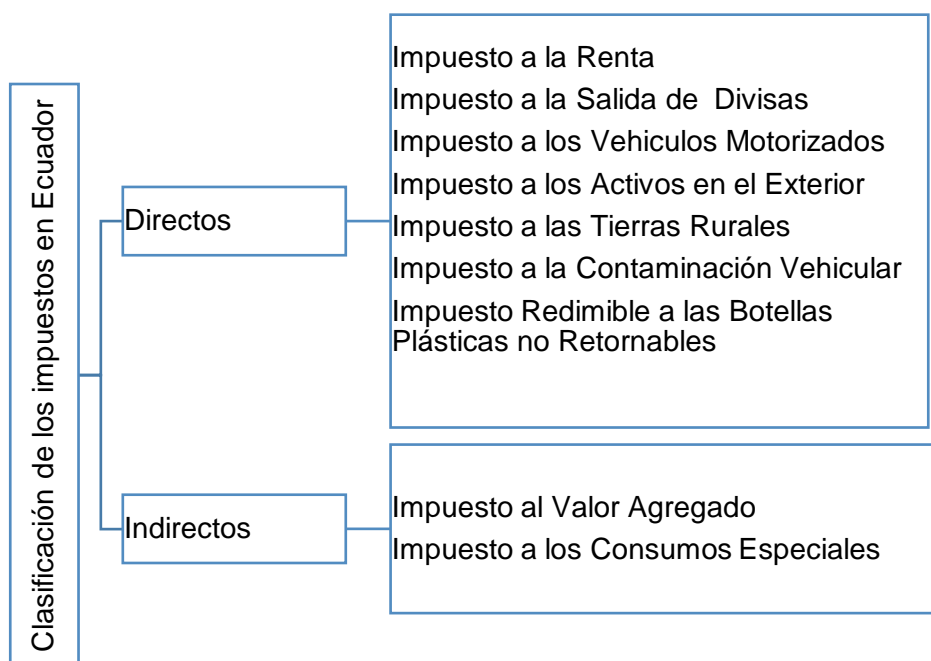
Clasificación de los impuestos en Ecuador

Directos

Impuesto a la Renta
Impuesto a la Salida de Divisas
Impuesto a los Vehiculos Motorizados
Impuesto a los Activos en el Exterior
Impuesto a las Tierras Rurales
Impuesto a la Contaminación Vehicular
Impuesto Redimible a las Botellas Plásticas no Retornables

Indirectos

Impuesto al Valor Agregado
Impuesto a los Consumos Especiales